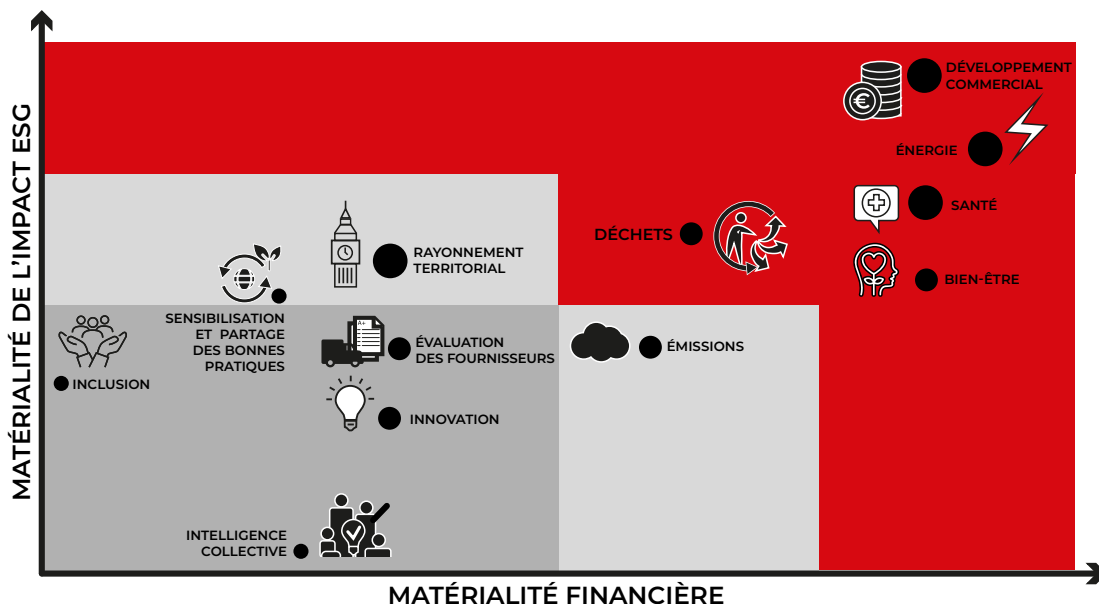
MATÉRIALITÉ DE L'IMPACT ESG

DÉVELOPPEMENT COMMERCIAL

ÉNERGIE

SANTÉ

BIEN-ÊTRE

DÉCHETS

RAYONNEMENT TERRITORIAL

SENSIBILISATION ET PARTAGE DES BONNES PRATIQUES

INCLUSION

ÉVALUATION DES FOURNISSEURS

ÉMISSIONS

INNOVATION

INTELLIGENCE COLLECTIVE

MATÉRIALITÉ FINANCIÈRE